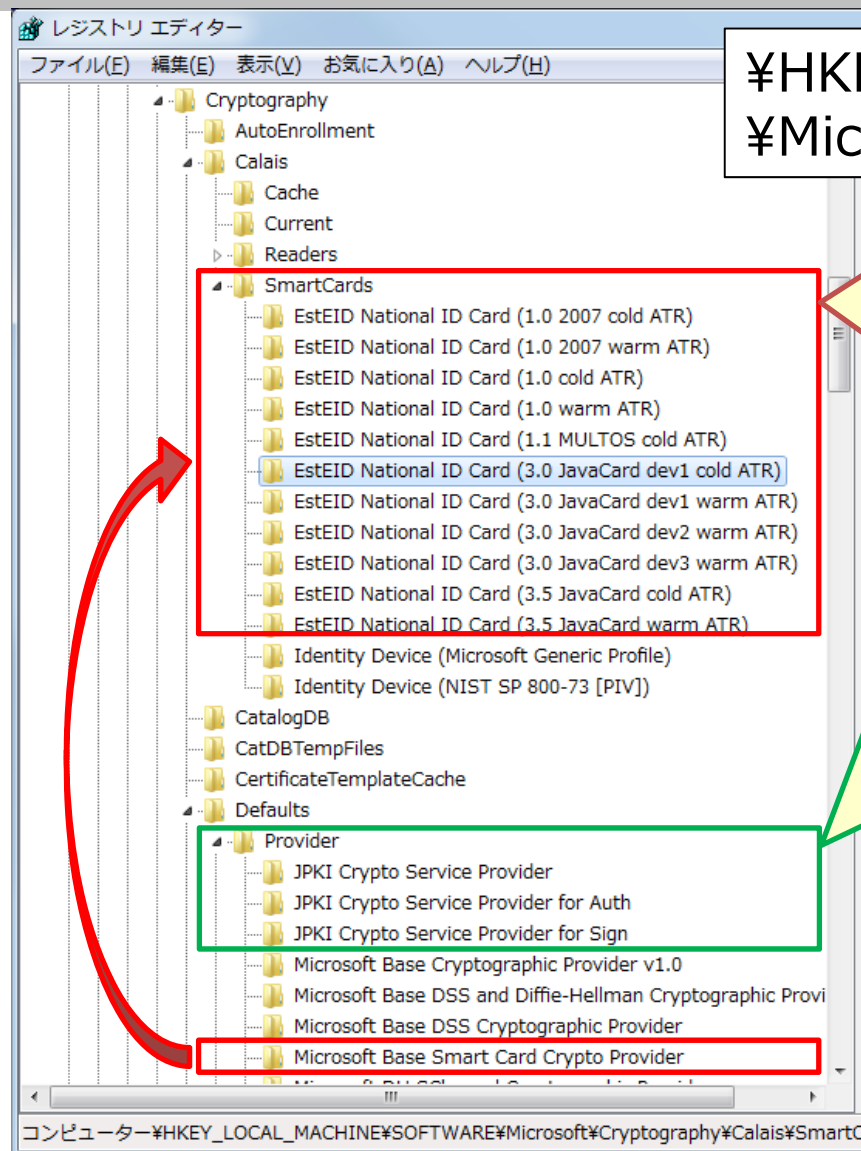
レジストリ エディター

ファイル(F) 編集(E) 表示(V) お気に入り(A) ヘルプ(H)

¥HK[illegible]
¥Mic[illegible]

Cryptography
AutoEnrollment
Calais
Cache
Current
Readers
SmartCards
EstEID National ID Card (1.0 2007 cold ATR)
EstEID National ID Card (1.0 2007 warm ATR)
EstEID National ID Card (1.0 cold ATR)
EstEID National ID Card (1.0 warm ATR)
EstEID National ID Card (1.1 MULTOS cold ATR)
EstEID National ID Card (3.0 JavaCard dev1 cold ATR)
EstEID National ID Card (3.0 JavaCard dev1 warm ATR)
EstEID National ID Card (3.0 JavaCard dev2 warm ATR)
EstEID National ID Card (3.0 JavaCard dev3 warm ATR)
EstEID National ID Card (3.5 JavaCard cold ATR)
EstEID National ID Card (3.5 JavaCard warm ATR)
Identity Device (Microsoft Generic Profile)
Identity Device (NIST SP 800-73 [PIV])
CatalogDB
CatDBTempFiles
CertificateTemplateCache
Defaults
Provider
JPKI Crypto Service Provider
JPKI Crypto Service Provider for Auth
JPKI Crypto Service Provider for Sign
Microsoft Base Cryptographic Provider v1.0
Microsoft Base DSS and Diffie-Hellman Cryptographic Provi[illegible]
Microsoft Base DSS Cryptographic Provider
Microsoft Base Smart Card Crypto Provider
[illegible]

コンピューター¥HKEY_LOCAL_MACHINE¥SOFTWARE¥Microsoft¥Cryptography¥Calais¥SmartC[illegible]